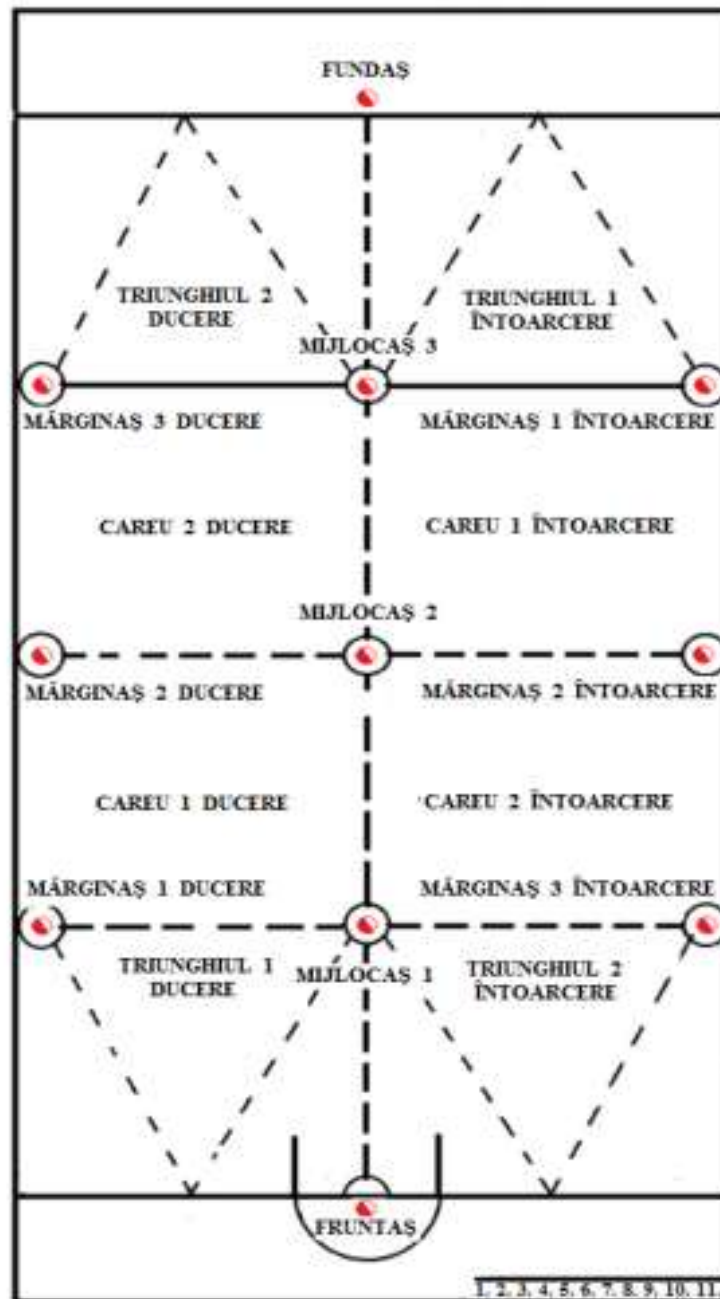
FUNDAŞ

TRIUNGHIUL 2 DUCERE

TRIUNGHIUL 1 ÎNTOARCERE

MIJLOCAŞ 3

MĂRGINAŞ 3 DUCERE

MĂRGINAŞ 1 ÎNTOARCERE

CAREU 2 DUCERE

CAREU 1 ÎNTOARCERE

MIJLOCAŞ 2

MĂRGINAŞ 2 DUCERE

MĂRGINAŞ 2 ÎNTOARCERE

CAREU 1 DUCERE

CAREU 2 ÎNTOARCERE

MĂRGINAŞ 1 DUCERE

MĂRGINAŞ 3 ÎNTOARCERE

TRIUNGHIUL 1 DUCERE

MIJLOCAŞ 1

TRIUNGHIUL 2 ÎNTOARCERE

FRUNTAŞ

1, 2, 3, 4, 5, 6, 7, 8, 9, 10, 11